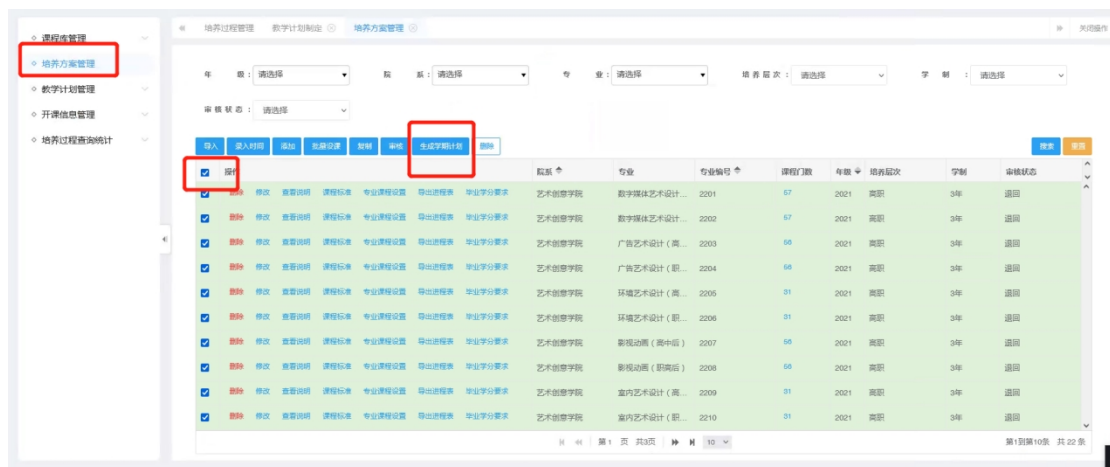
课程库管理
培养方案管理
教学计划管理
开课信息管理
培养过程查询统计

培养过程管理 教学计划制定 培养方案管理

关闭操作

年 级：请选择
院 系：请选择
专 业：请选择
培养层次：请选择
学 制：请选择
审核状态：请选择

导入 导入对照 添加 批量设置 复制 审核 生成学期计划 删除

搜索 重置

| 操作 | 院系 | 专业 | 专业编号 | 课程门数 | 年级 | 培养层次 | 学制 | 审核状态 |
|---|---|---|---|---|---|---|---|---|
| 删除 修改 查看说明 课程标准 专业课程设置 导出进程表 毕业学分要求 | 艺术创意学院 | 数字媒体艺术设计... | 2201 | 57 | 2021 | 高职 | 3年 | 退回 |
| 删除 修改 查看说明 课程标准 专业课程设置 导出进程表 毕业学分要求 | 艺术创意学院 | 数字媒体艺术设计... | 2202 | 57 | 2021 | 高职 | 3年 | 退回 |
| 删除 修改 查看说明 课程标准 专业课程设置 导出进程表 毕业学分要求 | 艺术创意学院 | 广告艺术设计（高... | 2203 | 58 | 2021 | 高职 | 3年 | 退回 |
| 删除 修改 查看说明 课程标准 专业课程设置 导出进程表 毕业学分要求 | 艺术创意学院 | 广告艺术设计（职... | 2204 | 58 | 2021 | 高职 | 3年 | 退回 |
| 删除 修改 查看说明 课程标准 专业课程设置 导出进程表 毕业学分要求 | 艺术创意学院 | 环境艺术设计（高... | 2205 | 31 | 2021 | 高职 | 3年 | 退回 |
| 删除 修改 查看说明 课程标准 专业课程设置 导出进程表 毕业学分要求 | 艺术创意学院 | 环境艺术设计（职... | 2206 | 31 | 2021 | 高职 | 3年 | 退回 |
| 删除 修改 查看说明 课程标准 专业课程设置 导出进程表 毕业学分要求 | 艺术创意学院 | 影视动画（高中后） | 2207 | 58 | 2021 | 高职 | 3年 | 退回 |
| 删除 修改 查看说明 课程标准 专业课程设置 导出进程表 毕业学分要求 | 艺术创意学院 | 影视动画（职高后） | 2208 | 58 | 2021 | 高职 | 3年 | 退回 |
| 删除 修改 查看说明 课程标准 专业课程设置 导出进程表 毕业学分要求 | 艺术创意学院 | 室内艺术设计（高... | 2209 | 31 | 2021 | 高职 | 3年 | 退回 |
| 删除 修改 查看说明 课程标准 专业课程设置 导出进程表 毕业学分要求 | 艺术创意学院 | 室内艺术设计（职... | 2210 | 31 | 2021 | 高职 | 3年 | 退回 |

第1 页 共3页 10

第1到第10条 共22条